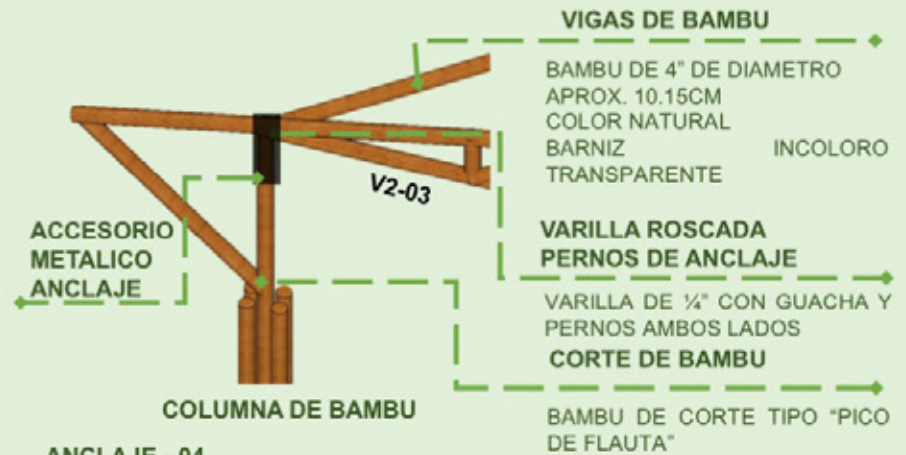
VIGAS DE BAMBU

BAMBU DE 4" DE DIAMETRO APROX. 10.15CM
COLOR NATURAL
BARNIZ INCOLORO TRANSPARENTE

V2-03

ACCESORIO METALICO ANCLAJE

VARILLA ROSCADA PERNOS DE ANCLAJE

VARILLA DE ¼" CON GUACHA Y PERNOS AMBOS LADOS

CORTE DE BAMBU

COLUMNA DE BAMBU

BAMBU DE CORTE TIPO "PICO DE FLAUTA"

ANCLAJE - 04